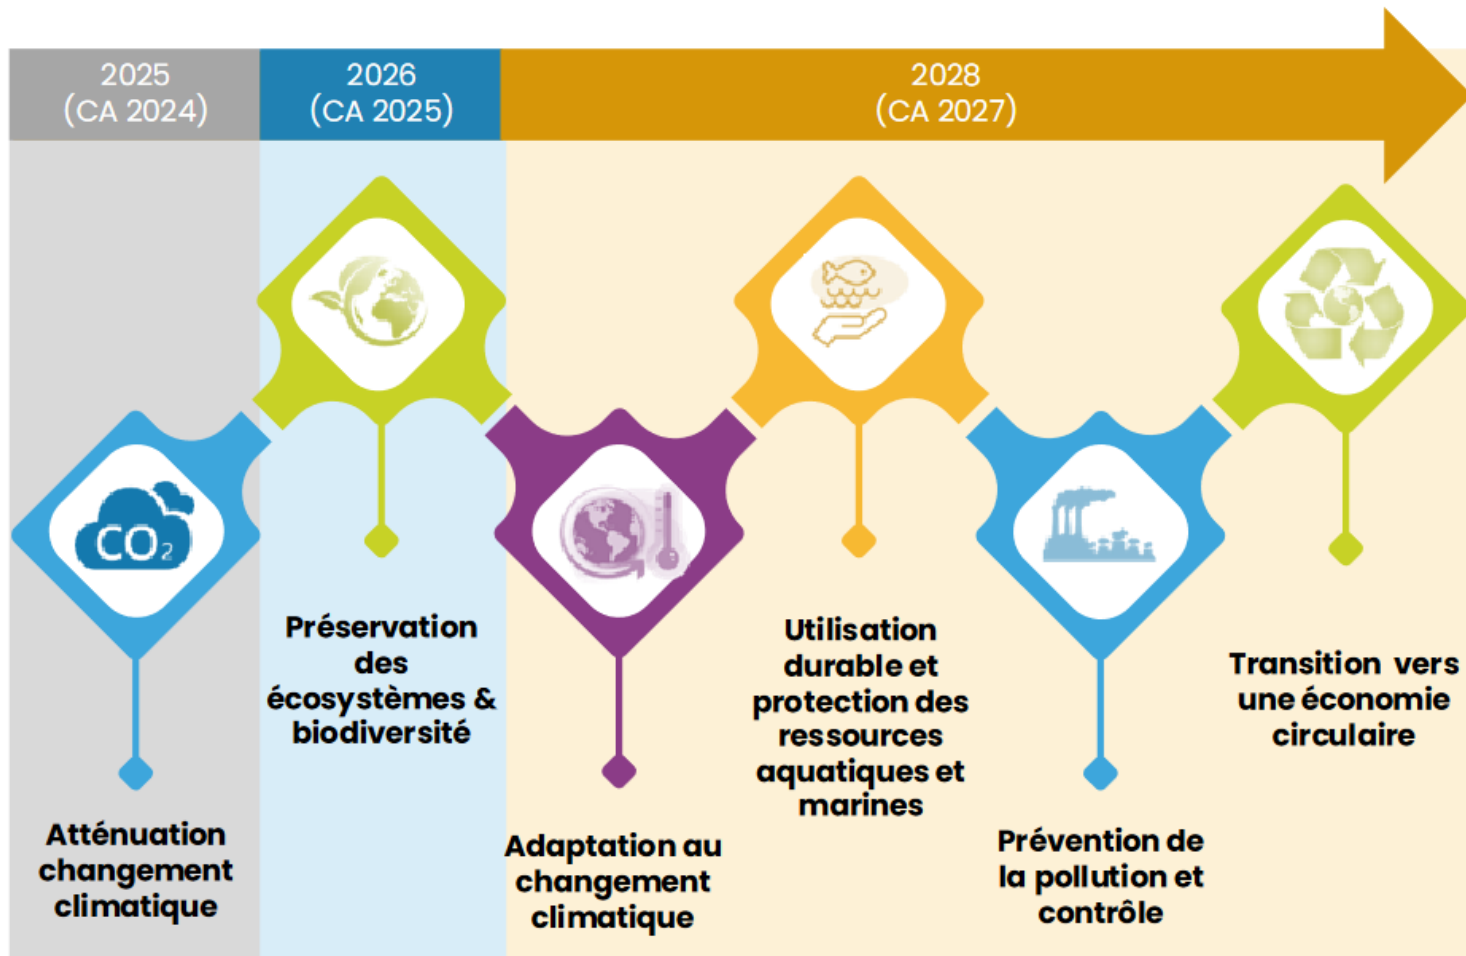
2025
(CA 2024)

2026
(CA 2025)

2028
(CA 2027)

$CO_2$

Atténuation changement climatique

Préservation des écosystèmes & biodiversité

Adaptation au changement climatique

Utilisation durable et protection des ressources aquatiques et marines

Prévention de la pollution et contrôle

Transition vers une économie circulaire